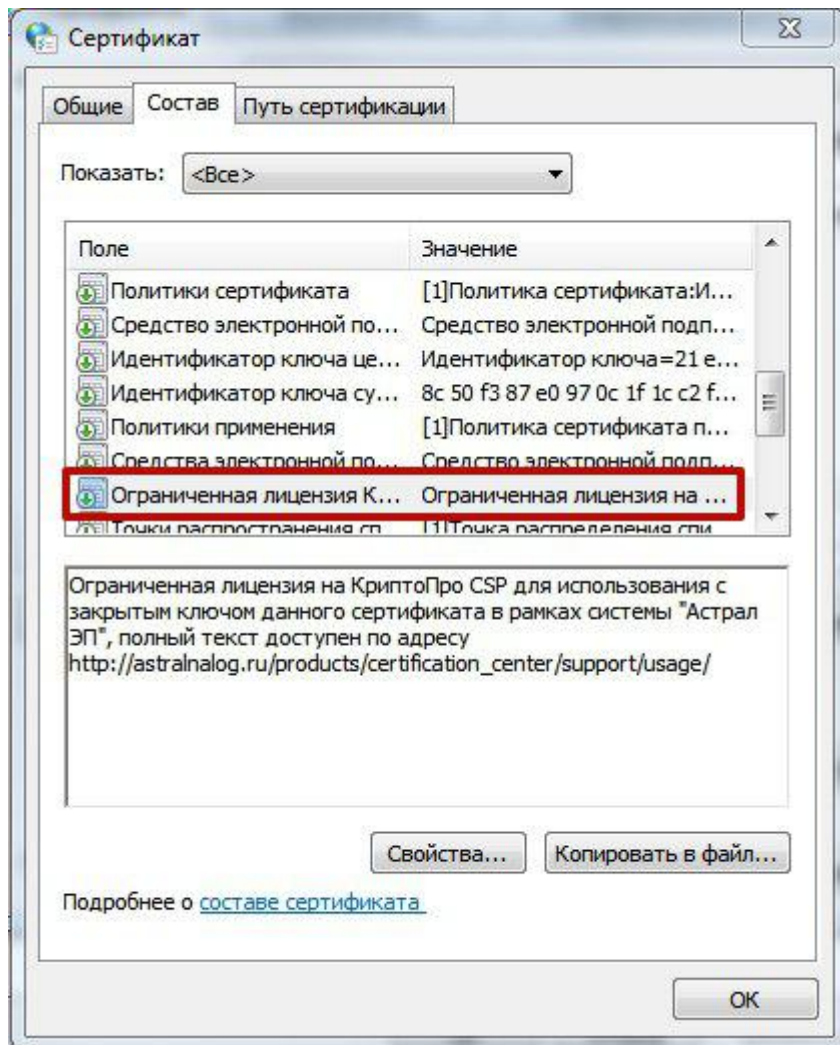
Сертификат

Общие | Состав | Путь сертификации

Показать: <Все>

| Поле | Значение |
|---|---|
| Политики сертификата | [1]Политика сертификата:И... |
| Средство электронной по... | Средство электронной подп... |
| Идентификатор ключа це... | Идентификатор ключа=21 е... |
| Идентификатор ключа су... | 8c 50 f3 87 e0 97 0c 1f 1c c2 f... |
| Политики применения | [1]Политика сертификата п... |
| Средства электронной по... | Средство электронной подп... |
| Ограниченная лицензия К... | Ограниченная лицензия на ... |
| Точки распространения сп... | [1]Точка распределения спи... |

Ограниченная лицензия на КриптоПро CSP для использования с закрытым ключом данного сертификата в рамках системы "Астрал ЭП", полный текст доступен по адресу http://astralnalog.ru/products/certification_center/support/usage/

Свойства... Копировать в файл...

Подробнее о составе сертификата

OK